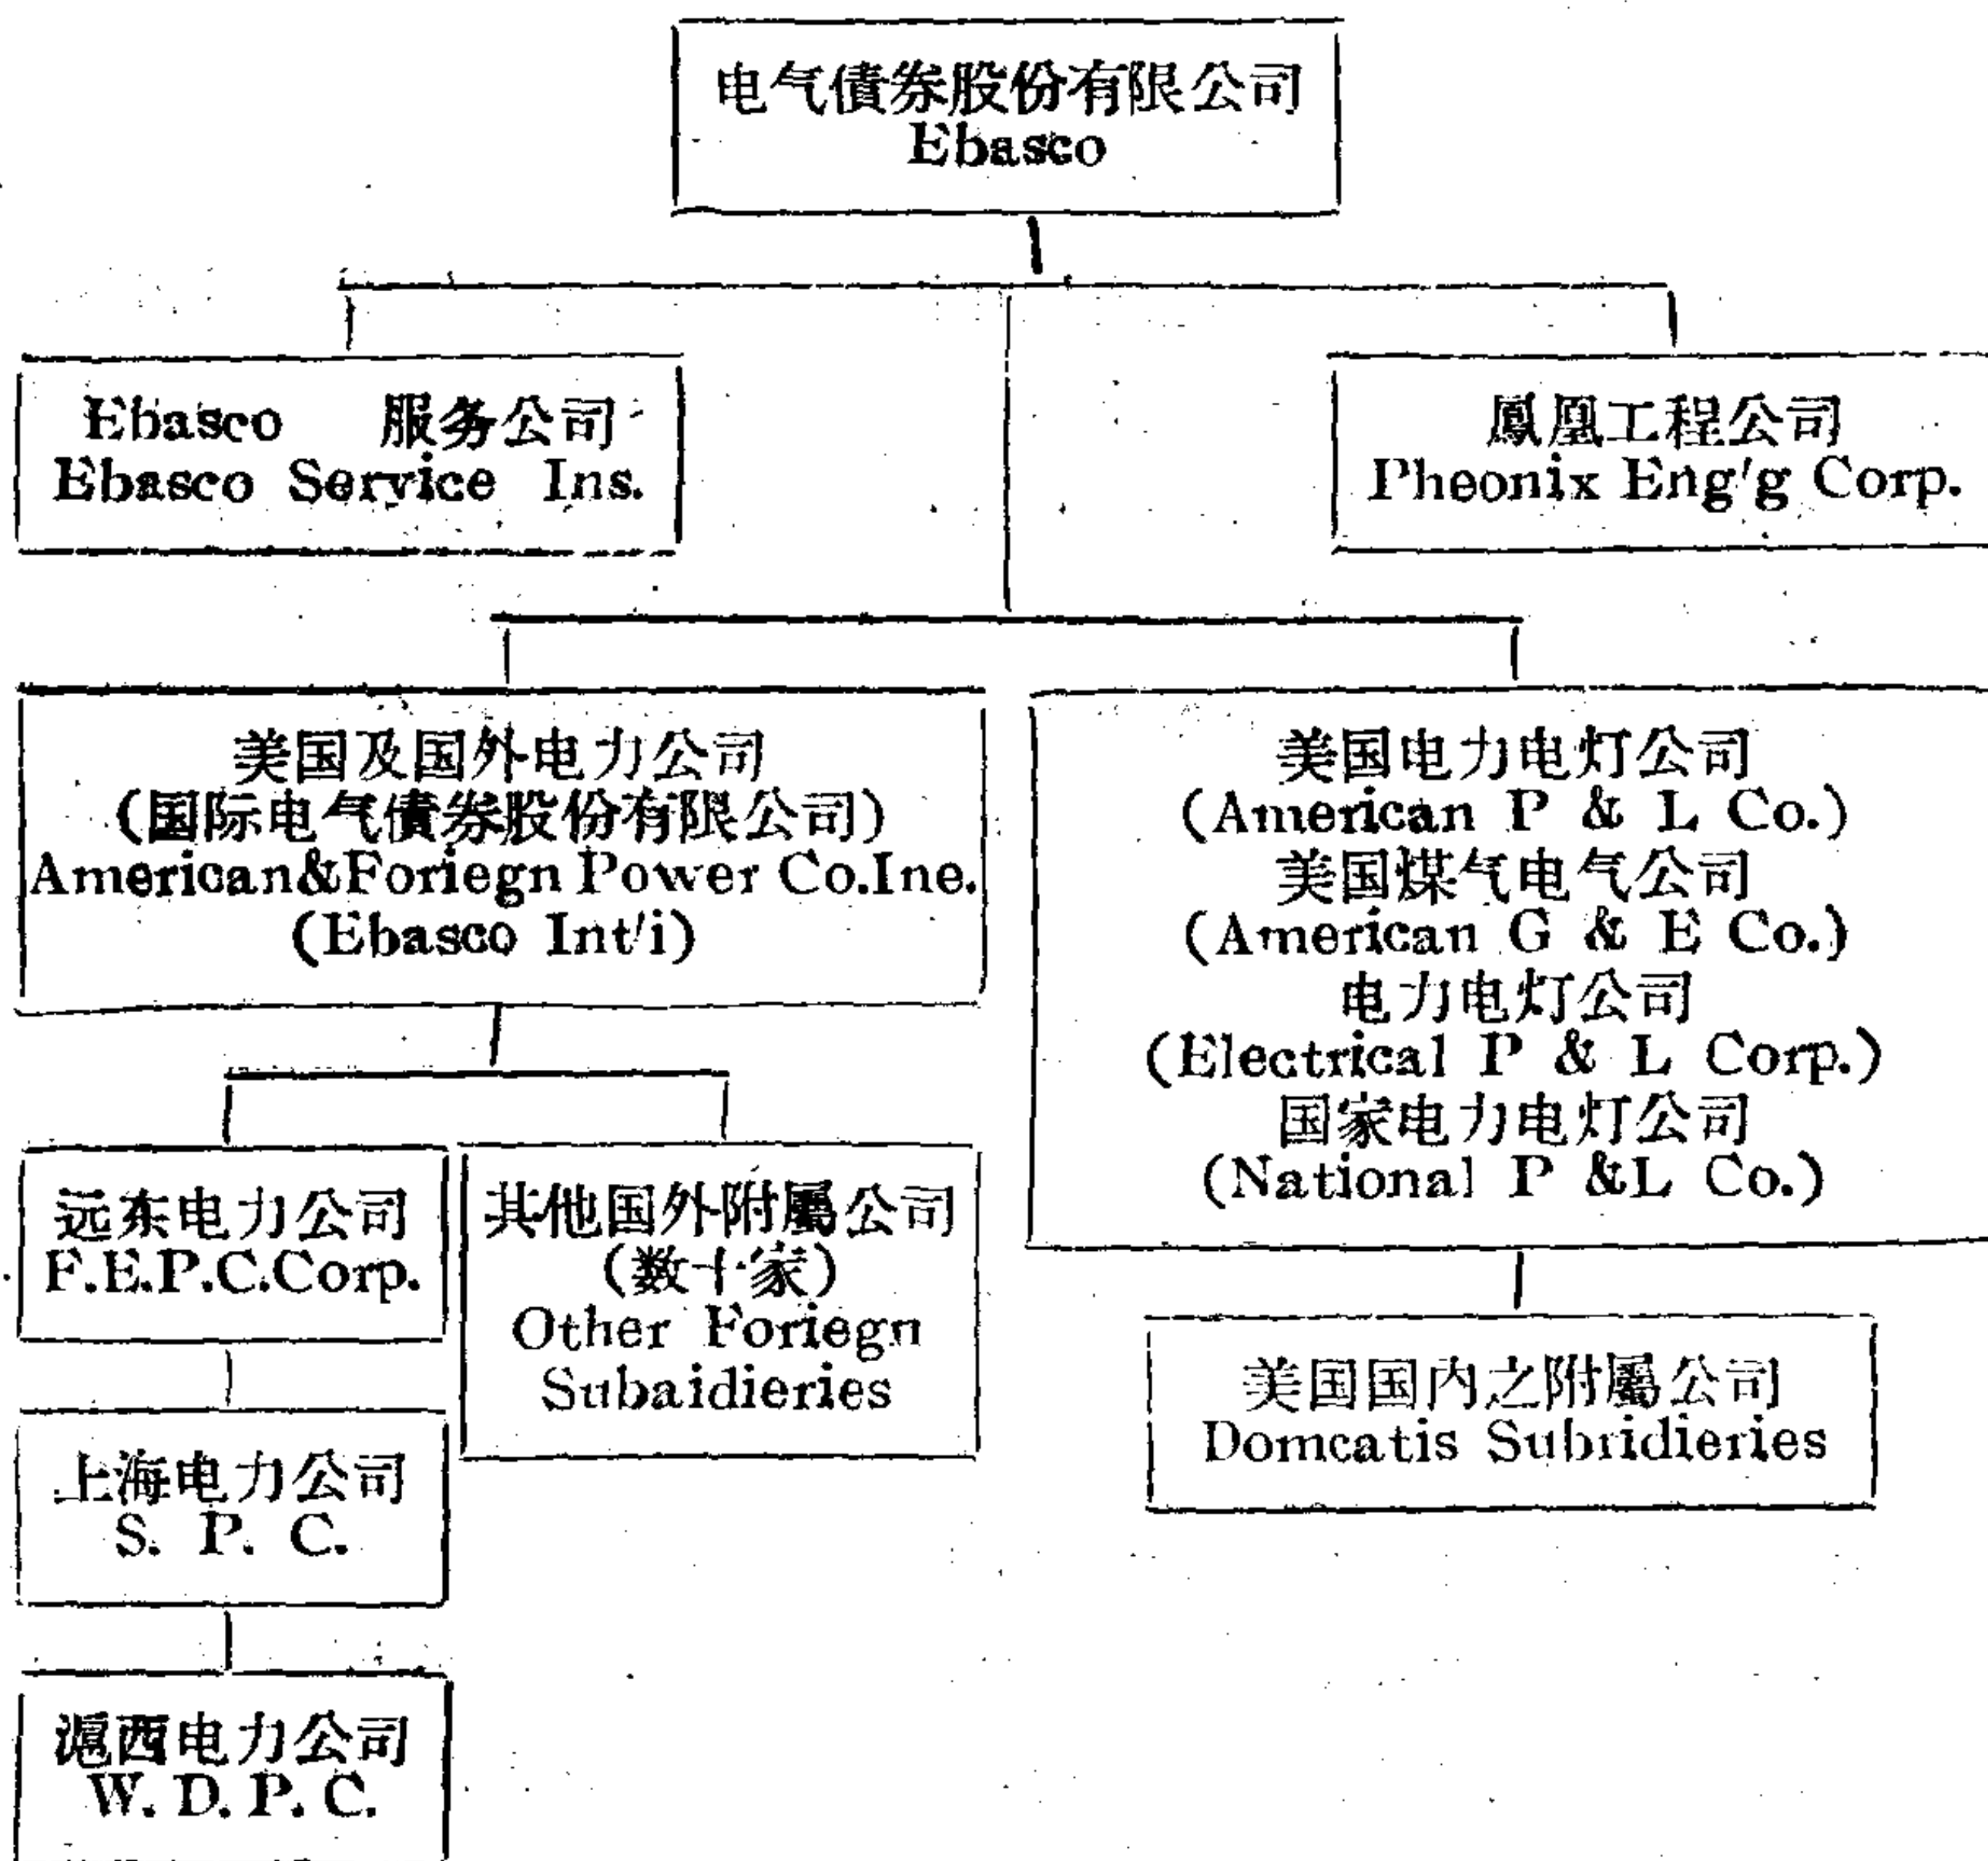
电气债券股份有限公司
Ebasco

Ebasco 服务公司
Ebasco Service Ins.

鳳凰工程公司
Pheonix Eng'g Corp.

美国及国外电力公司
(国际电气债券股份有限公司)
American&Foriegn Power Co.Ine.
(Ebasco Int'i)

美国电力电灯公司
(American P & L Co.)
美国煤气电气公司
(American G & E Co.)
电力电灯公司
(Electrical P & L Corp.)
国家电力电灯公司
(National P &L Co.)

远东电力公司
F.E.P.C.Corp.

其他国外附屬公司
(数十家)
Other Foriegn Subaidieries

美国国内之附屬公司
Domcatis Subridieries

上海电力公司
S. P. C.

滬西电力公司
W. D. P. C.

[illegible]